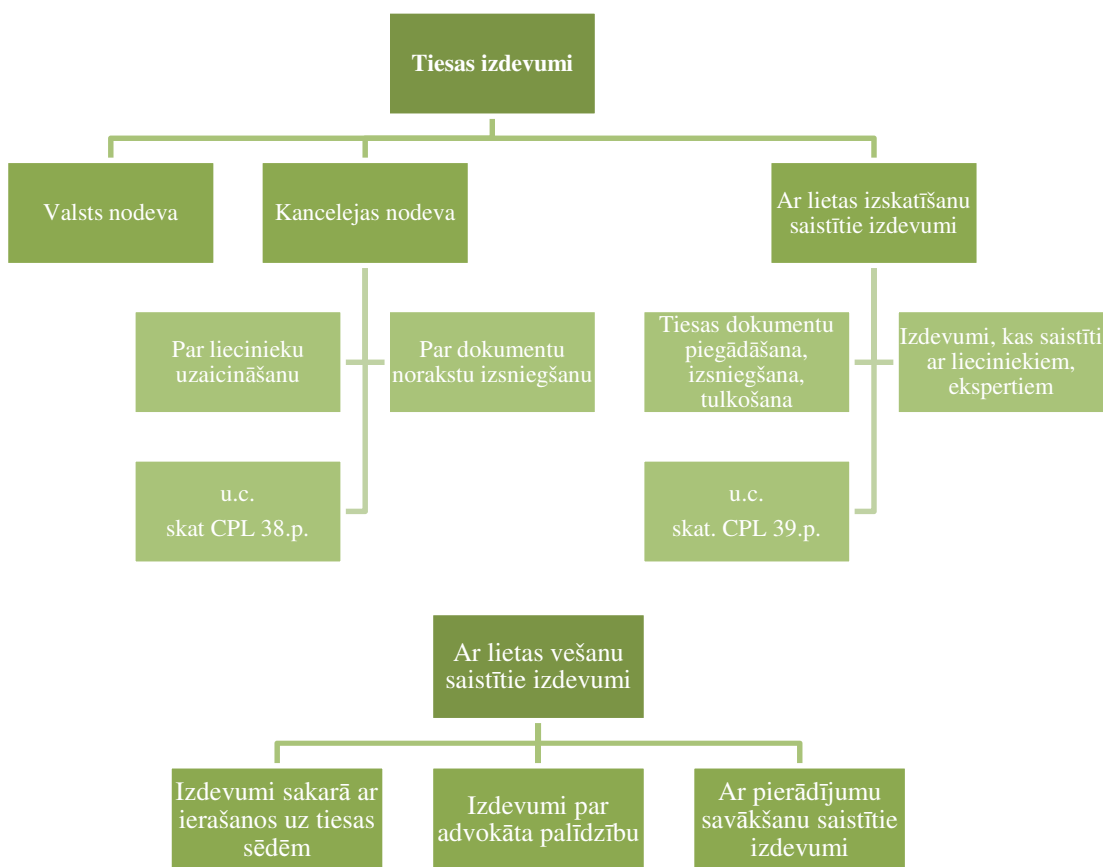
Tiesas izdevumi

Valsts nodeva

Kancelejas nodeva

Ar lietas izskatīšanu saistītie izdevumi

Par liecinieku uzaicināšanu

Par dokumentu norakstu izsniegšanu

u.c.
skat CPL 38.p.

Tiesas dokumentu piegādāšana, izsniegšana, tulkošana

Izdevumi, kas saistīti ar lieciniekiem, ekspertiem

u.c.
skat. CPL 39.p.

Ar lietas vešanu saistītie izdevumi

Izdevumi sakarā ar ierašanos uz tiesas sēdēm

Izdevumi par advokāta palīdzību

Ar pierādījumu savākšanu saistītie izdevumi